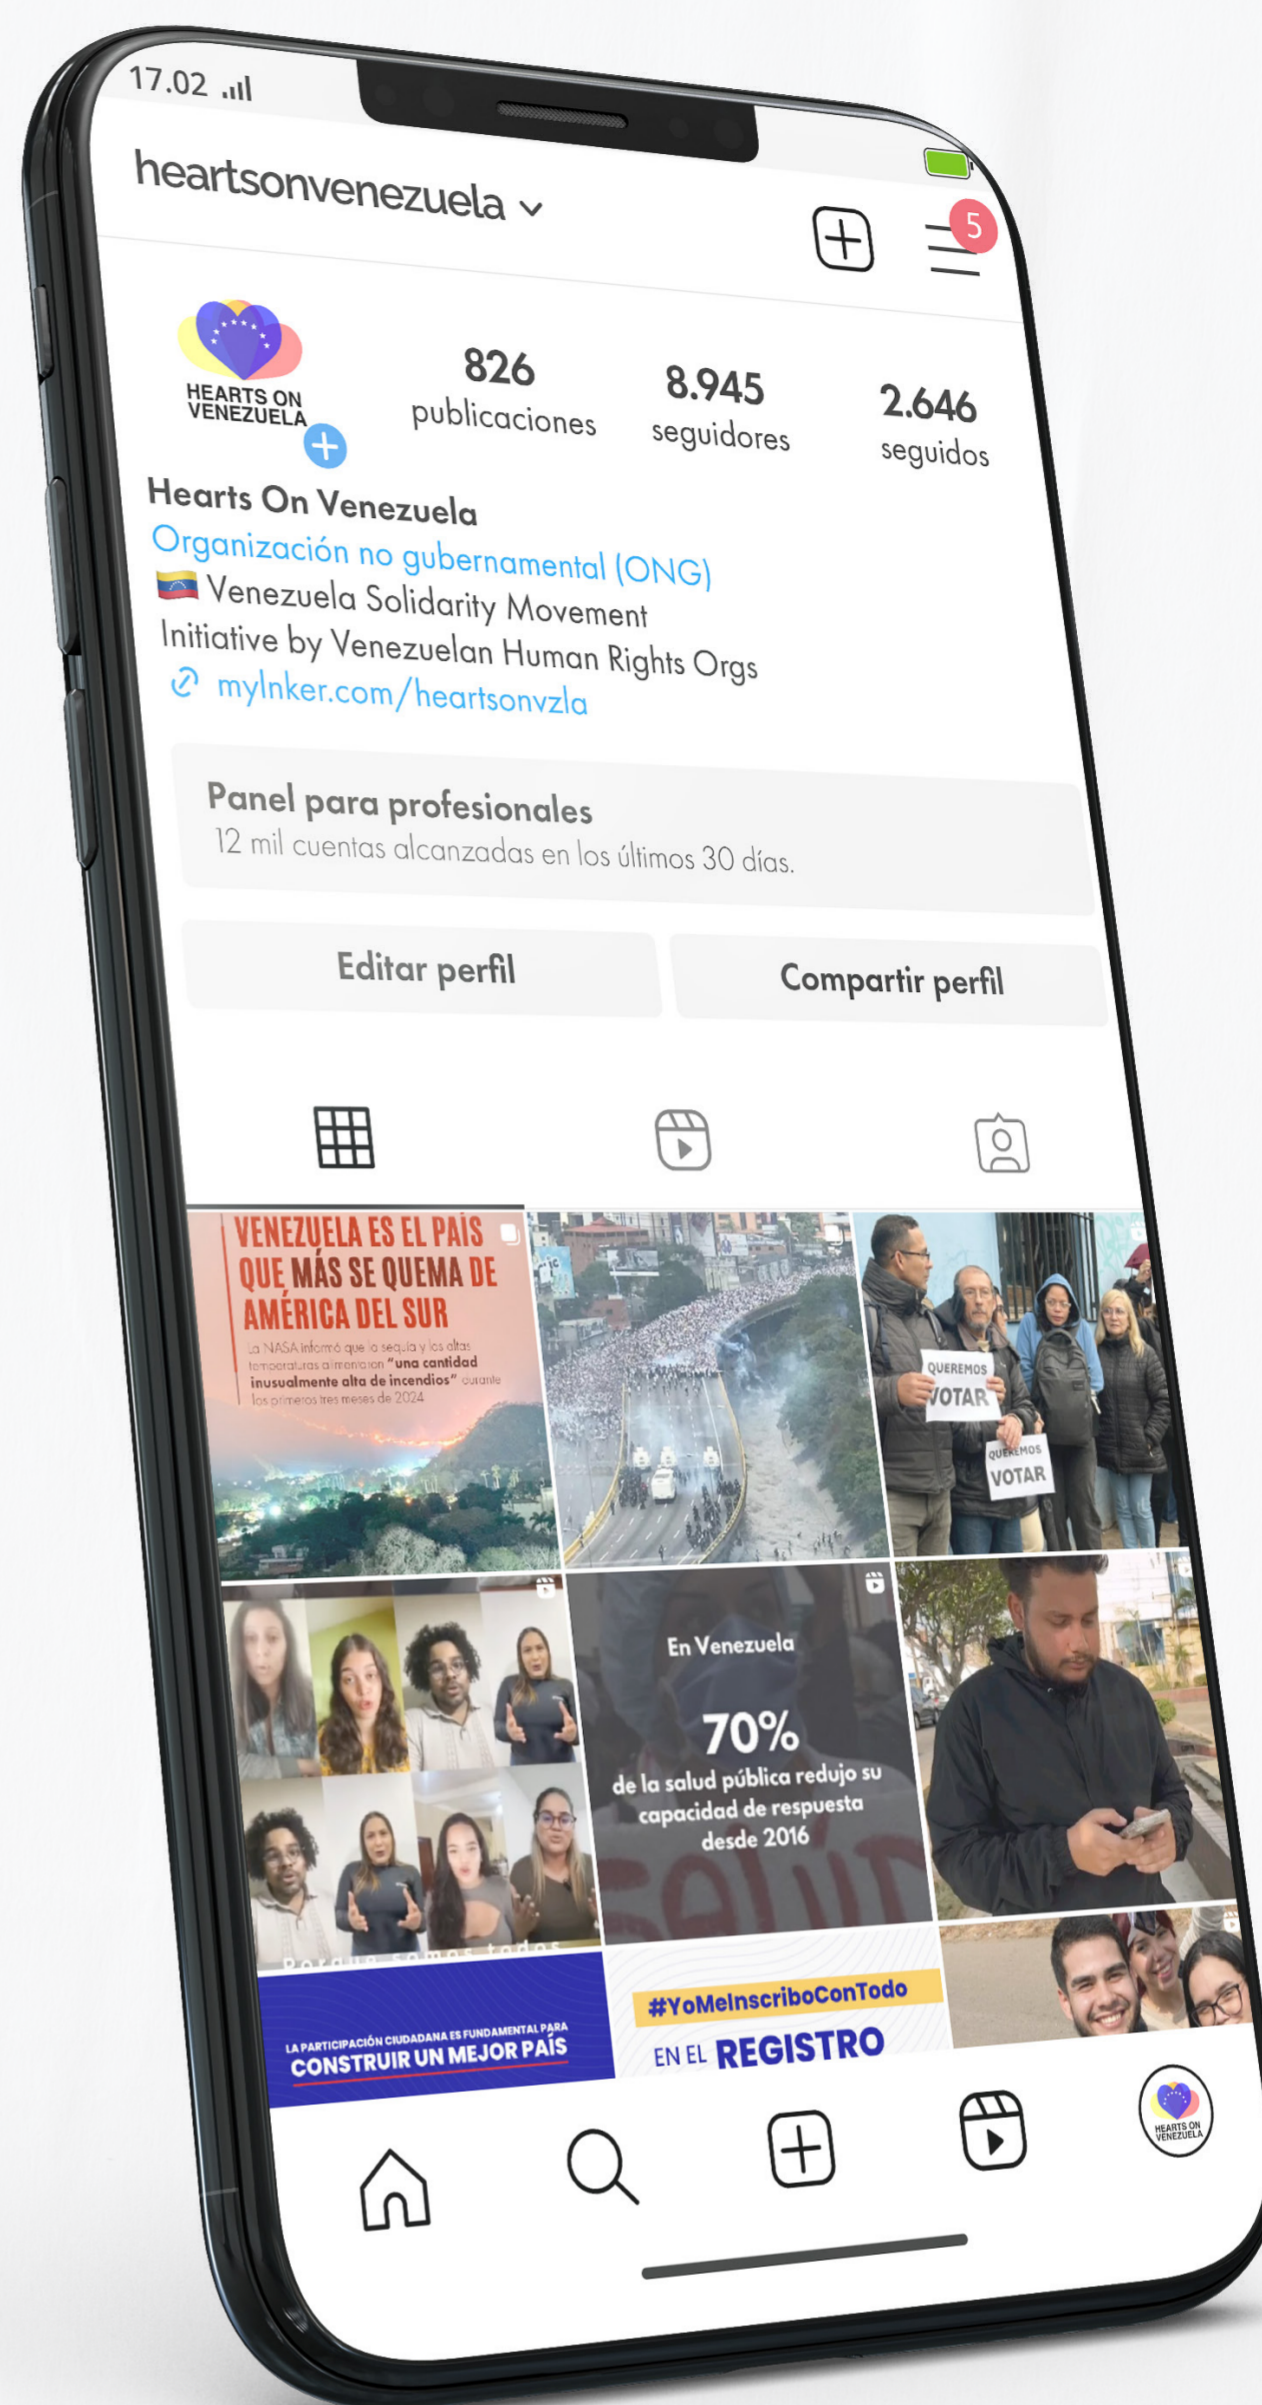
17.02

heartsonvenezuela

5

HEARTS ON VENEZUELA

826 publicaciones

8.945 seguidores

2.646 seguidos

Hearts On Venezuela
Organización no gubernamental (ONG)
Venezuela Solidarity Movement
Initiative by Venezuelan Human Rights Orgs
mylnker.com/heartsonvzla

Panel para profesionales
12 mil cuentas alcanzadas en los últimos 30 días.

Editar perfil

Compartir perfil

VENEZUELA ES EL PAÍS QUE MÁS SE QUEMA DE AMÉRICA DEL SUR

La NASA informó que la sequía y las altas temperaturas alimentaron "una cantidad inusualmente alta de incendios" durante los primeros tres meses de 2024

QUEREMOS VOTAR

QUEREMOS VOTAR

En Venezuela

70%

de la salud pública redujo su capacidad de respuesta desde 2016

LA PARTICIPACIÓN CIUDADANA ES FUNDAMENTAL PARA
CONSTRUIR UN MEJOR PAÍS

#YoMeInscriboConTodo

EN EL REGISTRO

HEARTS ON VENEZUELA